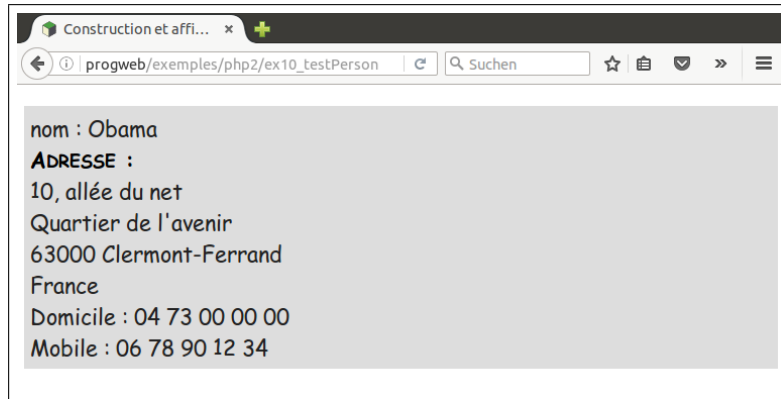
Construction et affi... ×

progweb/exemples/php2/ex10_testPerson

Suchen

nom : Obama
ADRESSE :
10, allée du net
Quartier de l'avenir
63000 Clermont-Ferrand
France
Domicile : 04 73 00 00 00
Mobile : 06 78 90 12 34